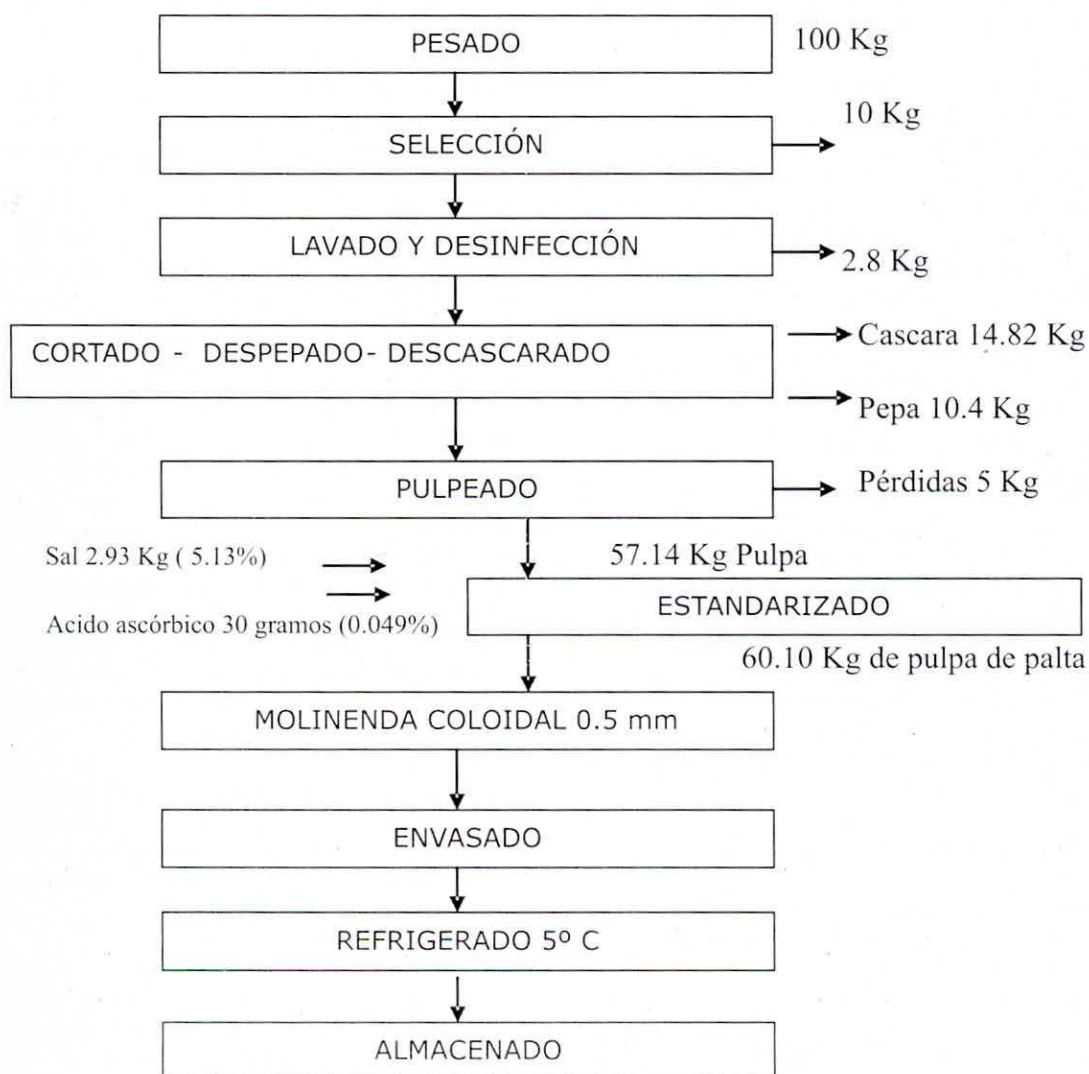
PESADO

100 Kg

SELECCIÓN

10 Kg

LAVADO Y DESINFECCIÓN

2.8 Kg

CORTADO - DESPEPADO- DESCASCARADO

Cascara 14.82 Kg

Pepa 10.4 Kg

PULPEADO

Pérdidas 5 Kg

Sal 2.93 Kg ( 5.13%)

Acido ascórbico 30 gramos (0.049%)

57.14 Kg Pulpa

ESTANDARIZADO

60.10 Kg de pulpa de palta

MOLINENDA COLOIDAL 0.5 mm

ENVASADO

REFRIGERADO 5º C

ALMACENADO